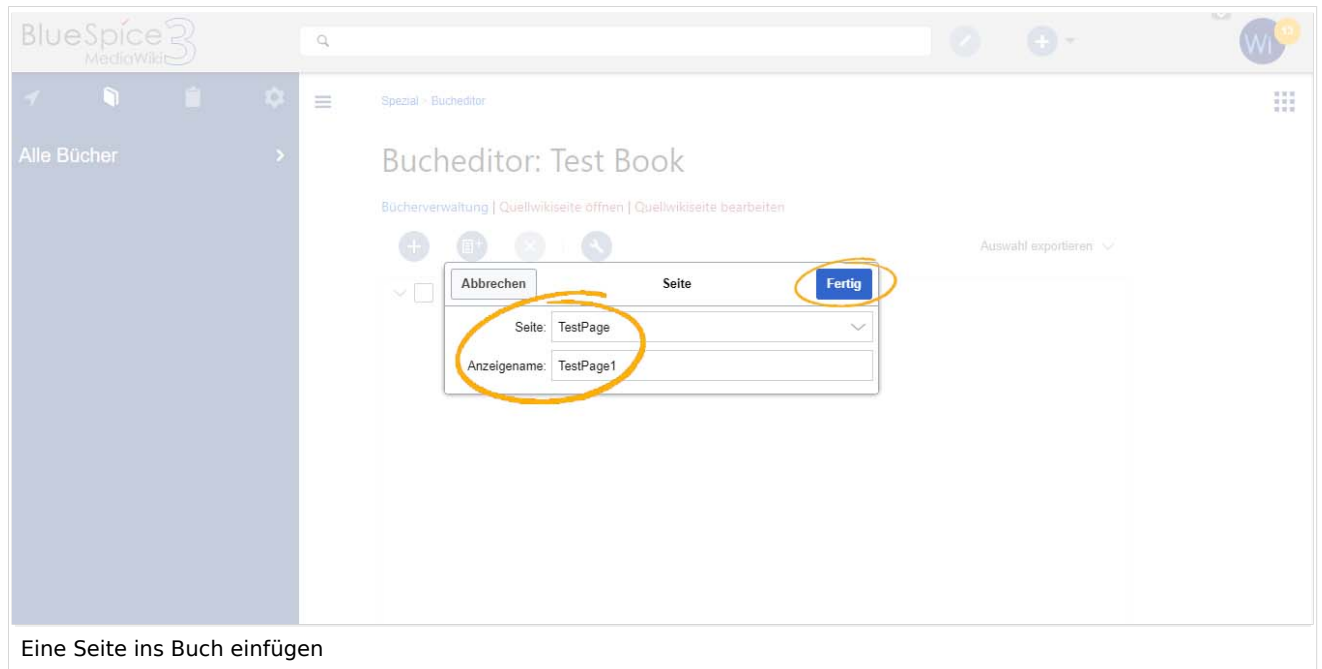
BlueSpice 3
MediaWiki

Wi

Alle Bücher

Spezial > Bucheditor

Bucheditor: Test Book

Bücherverwaltung | Quellwikiseite öffnen | Quellwikiseite bearbeiten

Auswahl exportieren

Abbrechen
Seite
Fertig

Seite: TestPage
Anzeigename: TestPage1

Eine Seite ins Buch einfügen